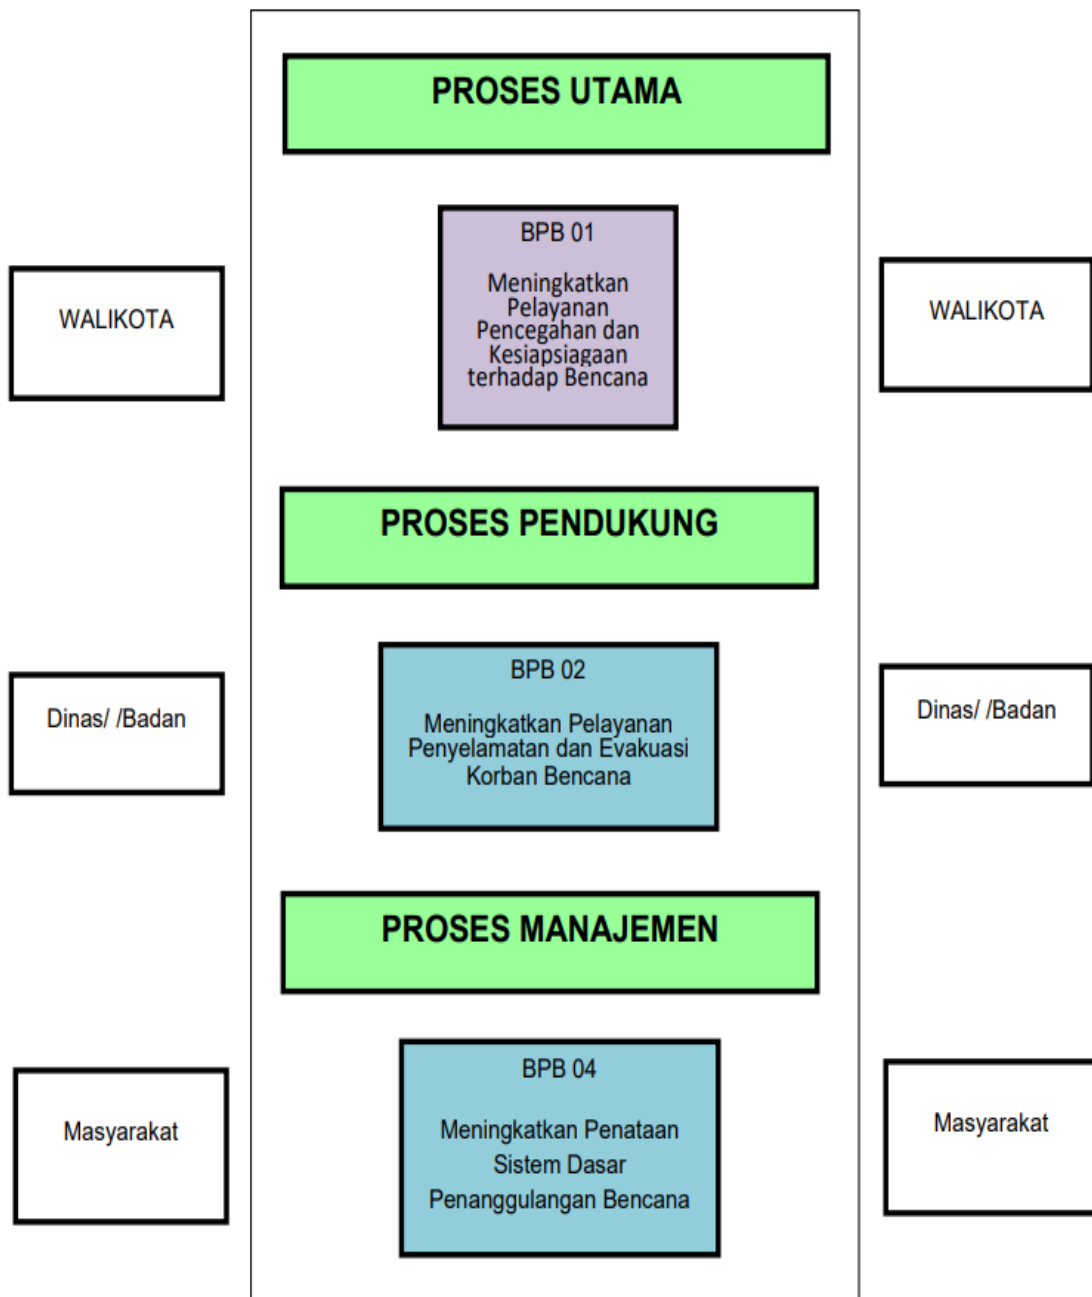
PROSES UTAMA

WALIKOTA

BPB 01

Meningkatkan Pelayanan Pencegahan dan Kesiapsiagaan terhadap Bencana

WALIKOTA

PROSES PENDUKUNG

Dinas/ /Badan

BPB 02

Meningkatkan Pelayanan Penyelamatan dan Evakuasi Korban Bencana

Dinas/ /Badan

PROSES MANAJEMEN

Masyarakat

BPB 04

Meningkatkan Penataan Sistem Dasar Penanggulangan Bencana

Masyarakat